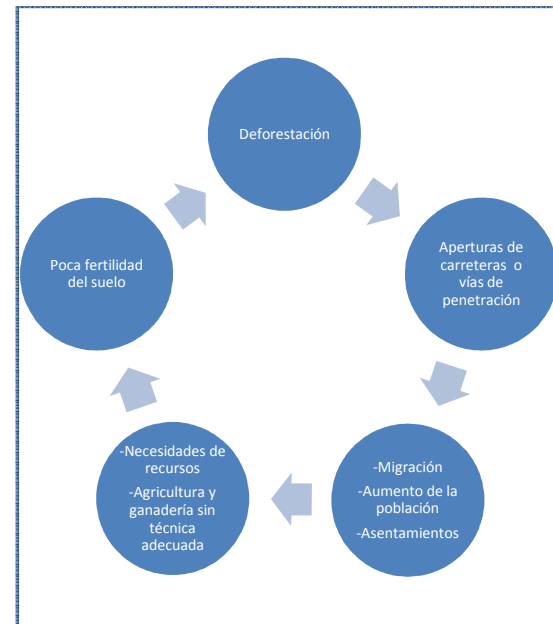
Deforestación

Aperturas de carreteras o vías de penetración

-Migración
-Aumento de la población
-Asentamientos

-Necesidades de recursos
-Agricultura y ganadería sin técnica adecuada

Poca fertilidad del suelo